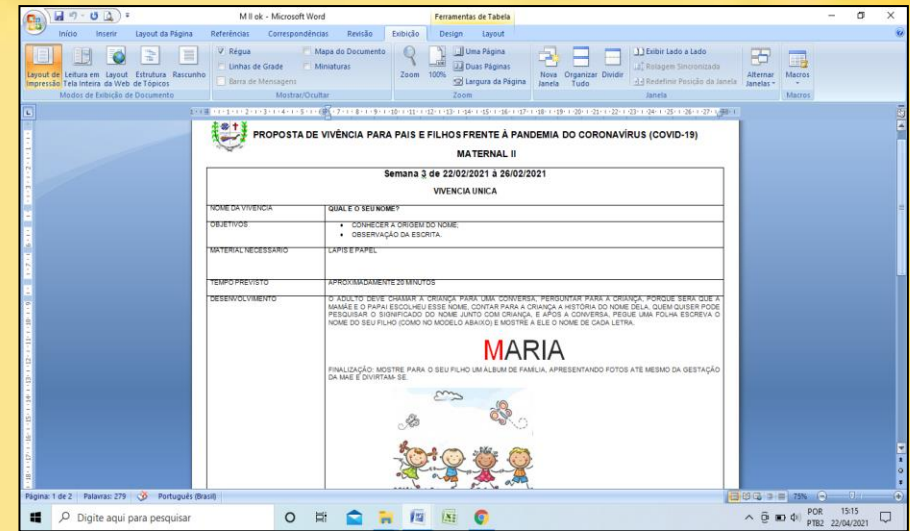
M II ok - Microsoft Word

Ferramentas de Tabela

Início Inserir Layout da Página Referências Correspondências Revisão Exibição Design Layout

Layout de Impressão Leitura em Tela Inteira Layout da Web Estrutura de Tópicos Rascunho

Régua
Linhas de Grade
Barra de Mensagens

Mapa do Documento
Miniaturas

Zoom 100%

Uma Página
Duas Páginas
Largura da Página

Nova Janela Organizar Tudo Dividir

Exibir Lado a Lado
Rolagem Sincronizada
Redefinir Posição da Janela

Alternar Janelas Macros

Modos de Exibição de Documento Mostrar/Ocultar Zoom Janela Macros

PROPOSTA DE VIVÊNCIA PARA PAIS E FILHOS FRENTE À PANDEMIA DO CORONAVÍRUS (COVID-19)

MATERNAL II

| Semana 3 de 22/02/2021 à 26/02/2021 | |
|---|---|
| VIVENCIA UNICA | |
| NOME DA VIVENCIA | QUAL E O SEU NOME? |
| OBJETIVOS | • CONHECER A ORIGEM DO NOME; • OBSERVAÇÃO DA ESCRITA. |
| MATERIAL NECESSARIO | LAPIS E PAPEL |
| TEMPO PREVISTO | APROXIMADAMENTE 20 MINUTOS |
| DESENVOLVIMENTO | O ADULTO DEVE CHAMAR A CRIANÇA PARA UMA CONVERSA, PERGUNTAR PARA A CRIANÇA, PORQUE SERA QUE A MAMÃE E O PAPAI ESCOLHEU ESSE NOME, CONTAR PARA A CRIANÇA A HISTÓRIA DO NOME DELA, QUEM QUISER PODE PESQUISAR O SIGNIFICADO DO NOME JUNTO COM CRIANÇA, E APÓS A CONVERSA, PEGUE UMA FOLHA ESCREVA O NOME DO SEU FILHO (COMO NO MODELO ABAIXO) E MOSTRE A ELE O NOME DE CADA LETRA. MARIA FINALIZAÇÃO: MOSTRE PARA O SEU FILHO UM ÁLBUM DE FAMILIA, APRESENTANDO FOTOS ATE MESMO DA GESTAÇÃO DA MAE E DIVIRTAM-SE. |

Página: 1 de 2 Palavras: 279 Português (Brasil) 75%

Digite aqui para pesquisar

POR PTB2 15:15 22/04/2021